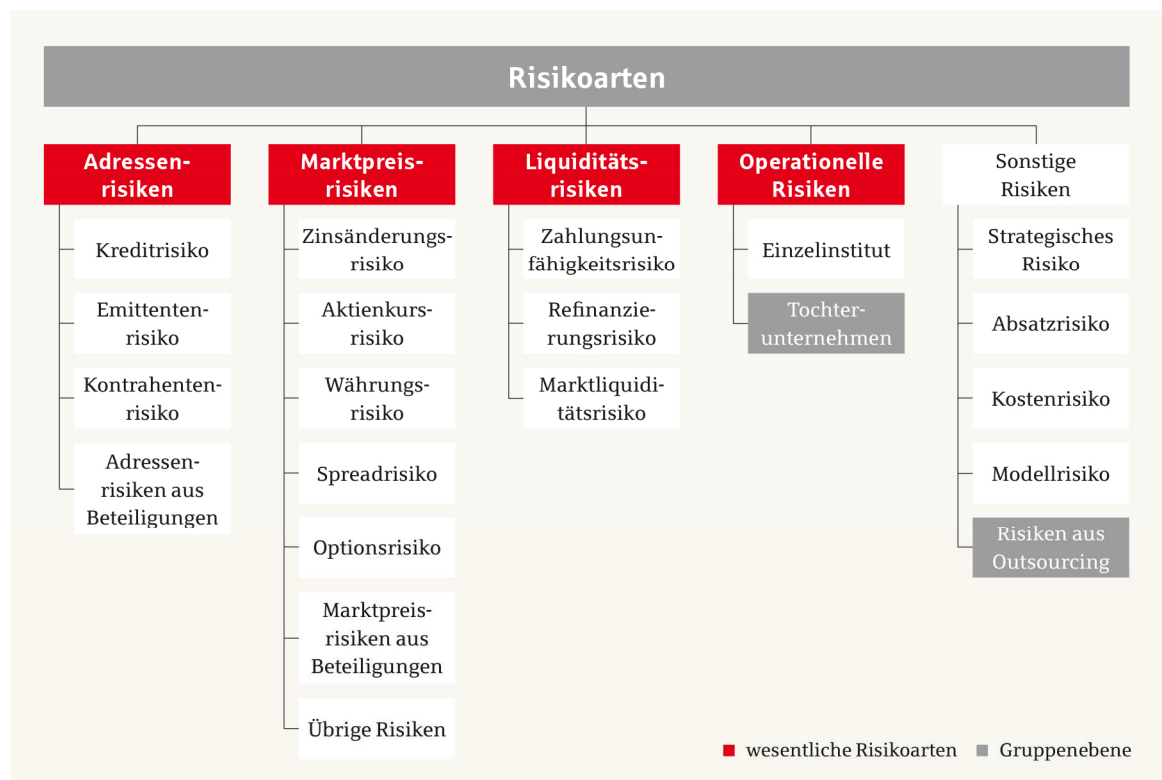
Risikoarten

Adressenrisiken

Kreditrisiko

Emittentenrisiko

Kontrahentenrisiko

Adressenrisiken aus Beteiligungen

Marktpreisrisiken

Zinsänderungsrisiko

Aktienkursrisiko

Währungsrisiko

Spreadrisiko

Optionsrisiko

Marktpreisrisiken aus Beteiligungen

Übrige Risiken

Liquiditätsrisiken

Zahlungsunfähigkeitsrisiko

Refinanzierungsrisiko

Marktliquiditätsrisiko

Operationelle Risiken

Einzelinstitut

Tochterunternehmen

Sonstige Risiken

Strategisches Risiko

Absatzrisiko

Kostenrisiko

Modellrisiko

Risiken aus Outsourcing

wesentliche Risikoarten Gruppenebene